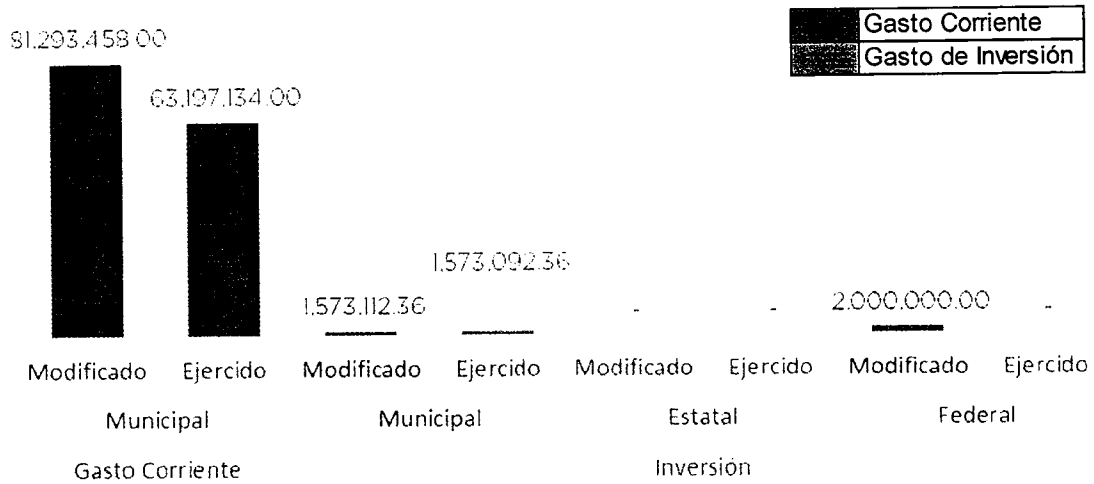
Gasto Corriente
Gasto de Inversión

81,293,458.00
63,197,134.00
1,573,092.36
1,573,112.36
-
-
2,000,000.00
-

Modificado Ejercido Modificado Ejercido Modificado Ejercido Modificado Ejercido
Municipal Municipal Estatal Federal
Gasto Corriente Inversión